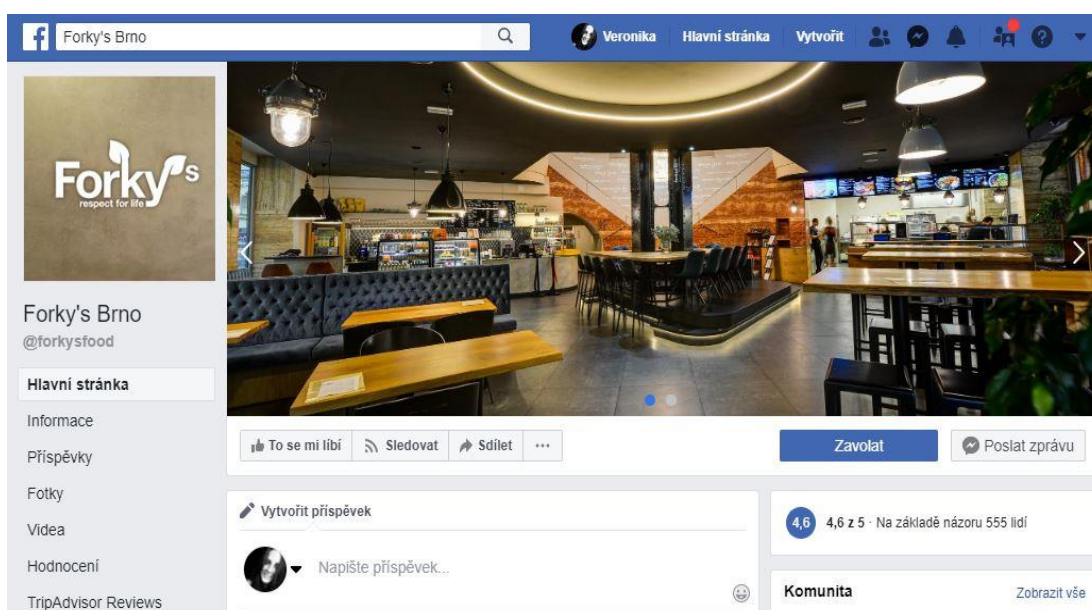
Forky's Brno

Veronika Hlavní stránka Vytvořit

Forky's
respect for life

Forky's Brno
@forkysfood

Hlavní stránka
Informace
Příspěvky
Fotky
Videa
Hodnocení
TripAdvisor Reviews

To se mi líbí
Sledovat
Sdílet
···

Zavolat
Poslat zprávu

Vytvořit příspěvek
Napište příspěvek...

4,6
4,6 z 5 · Na základě názoru 555 lidí

Komunita
Zobrazit vše